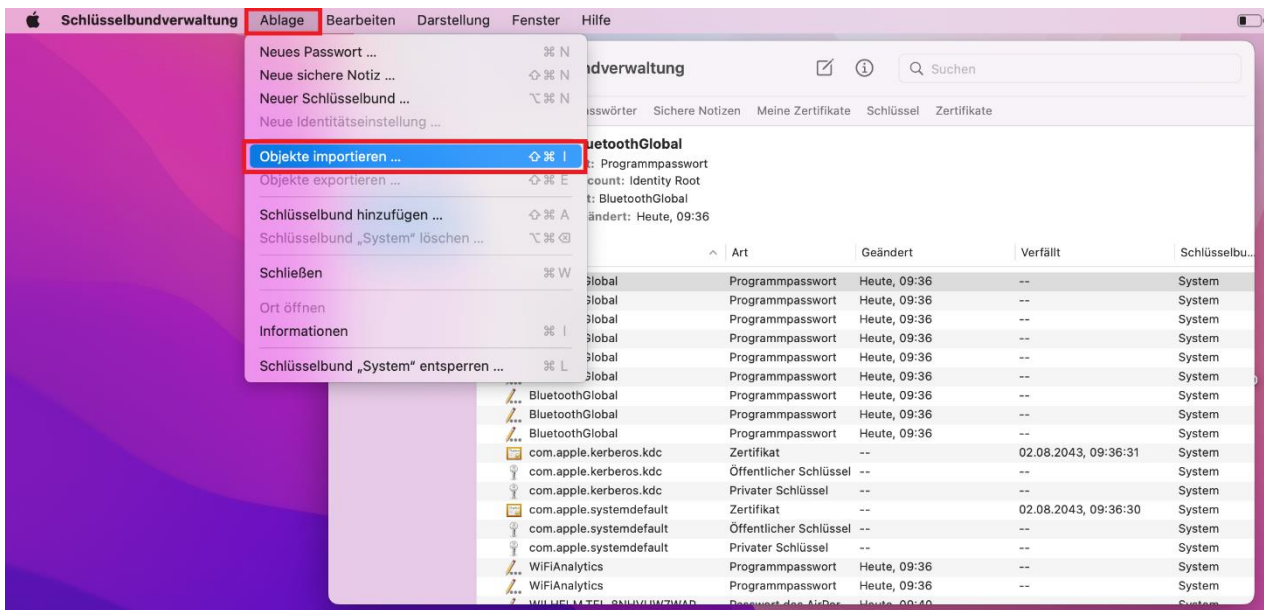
Schlüsselbundverwaltung Ablage Bearbeiten Darstellung Fenster Hilfe

Neues Passwort ... ⌘ N
Neue sichere Notiz ... ⇧⌘ N
Neuer Schlüsselbund ... ⌥⌘ N
Neue Identitätseinstellung ...
Objekte importieren ... ⇧⌘ I
Objekte exportieren ... ⇧⌘ E
Schlüsselbund hinzufügen ... ⇧⌘ A
Schlüsselbund „System“ löschen ... ⌥⌘⌫
Schließen ⌘ W
Ort öffnen
Informationen ⌘ I
Schlüsselbund „System“ entsperren ... ⌘ L

ndverwaltung
Q Suchen
sswörter Sichere Notizen Meine Zertifikate Schlüssel Zertifikate

uetoothGlobal
t: Programmpasswort
count: Identity Root
t: BluetoothGlobal
ändert: Heute, 09:36

| | Art | Geändert | Verfällt | Schlüsselbu... |
|---|---|---|---|---|
| Global | Programmpasswort | Heute, 09:36 | -- | System |
| Global | Programmpasswort | Heute, 09:36 | -- | System |
| Global | Programmpasswort | Heute, 09:36 | -- | System |
| Global | Programmpasswort | Heute, 09:36 | -- | System |
| Global | Programmpasswort | Heute, 09:36 | -- | System |
| Global | Programmpasswort | Heute, 09:36 | -- | System |
| BluetoothGlobal | Programmpasswort | Heute, 09:36 | -- | System |
| BluetoothGlobal | Programmpasswort | Heute, 09:36 | -- | System |
| BluetoothGlobal | Programmpasswort | Heute, 09:36 | -- | System |
| com.apple.kerberos.kdc | Zertifikat | -- | 02.08.2043, 09:36:31 | System |
| com.apple.kerberos.kdc | Öffentlicher Schlüssel | -- | -- | System |
| com.apple.kerberos.kdc | Privater Schlüssel | -- | -- | System |
| com.apple.systemdefault | Zertifikat | -- | 02.08.2043, 09:36:30 | System |
| com.apple.systemdefault | Öffentlicher Schlüssel | -- | -- | System |
| com.apple.systemdefault | Privater Schlüssel | -- | -- | System |
| WiFiAnalytics | Programmpasswort | Heute, 09:36 | -- | System |
| WiFiAnalytics | Programmpasswort | Heute, 09:36 | -- | System |
| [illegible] | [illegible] | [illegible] | | System |